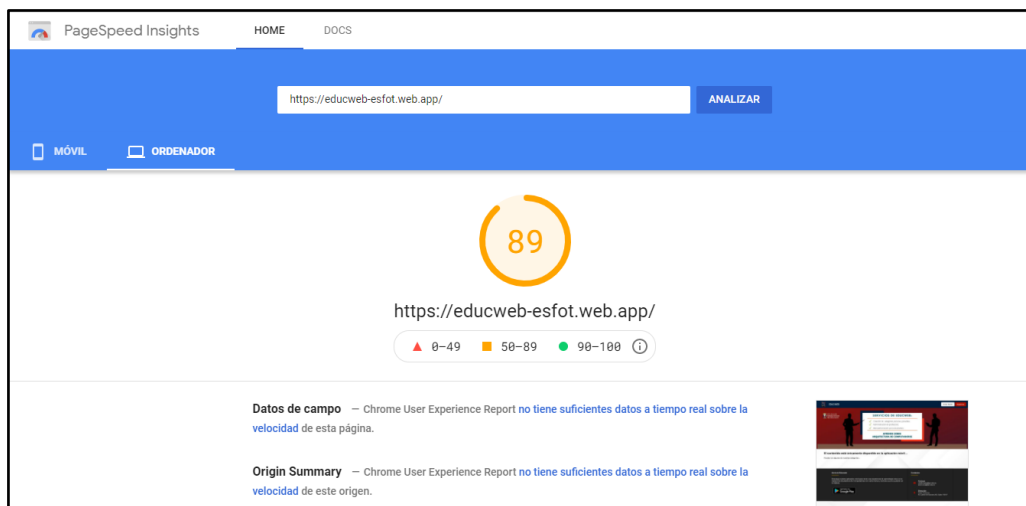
PageSpeed Insights HOME DOCS

https://educweb-esfot.web.app/ ANALIZAR

MÓVIL ORDENADOR

89

https://educweb-esfot.web.app/

0–49 50–89 90–100

Datos de campo — Chrome User Experience Report no tiene suficientes datos a tiempo real sobre la velocidad de esta página.

Origin Summary — Chrome User Experience Report no tiene suficientes datos a tiempo real sobre la velocidad de este origen.